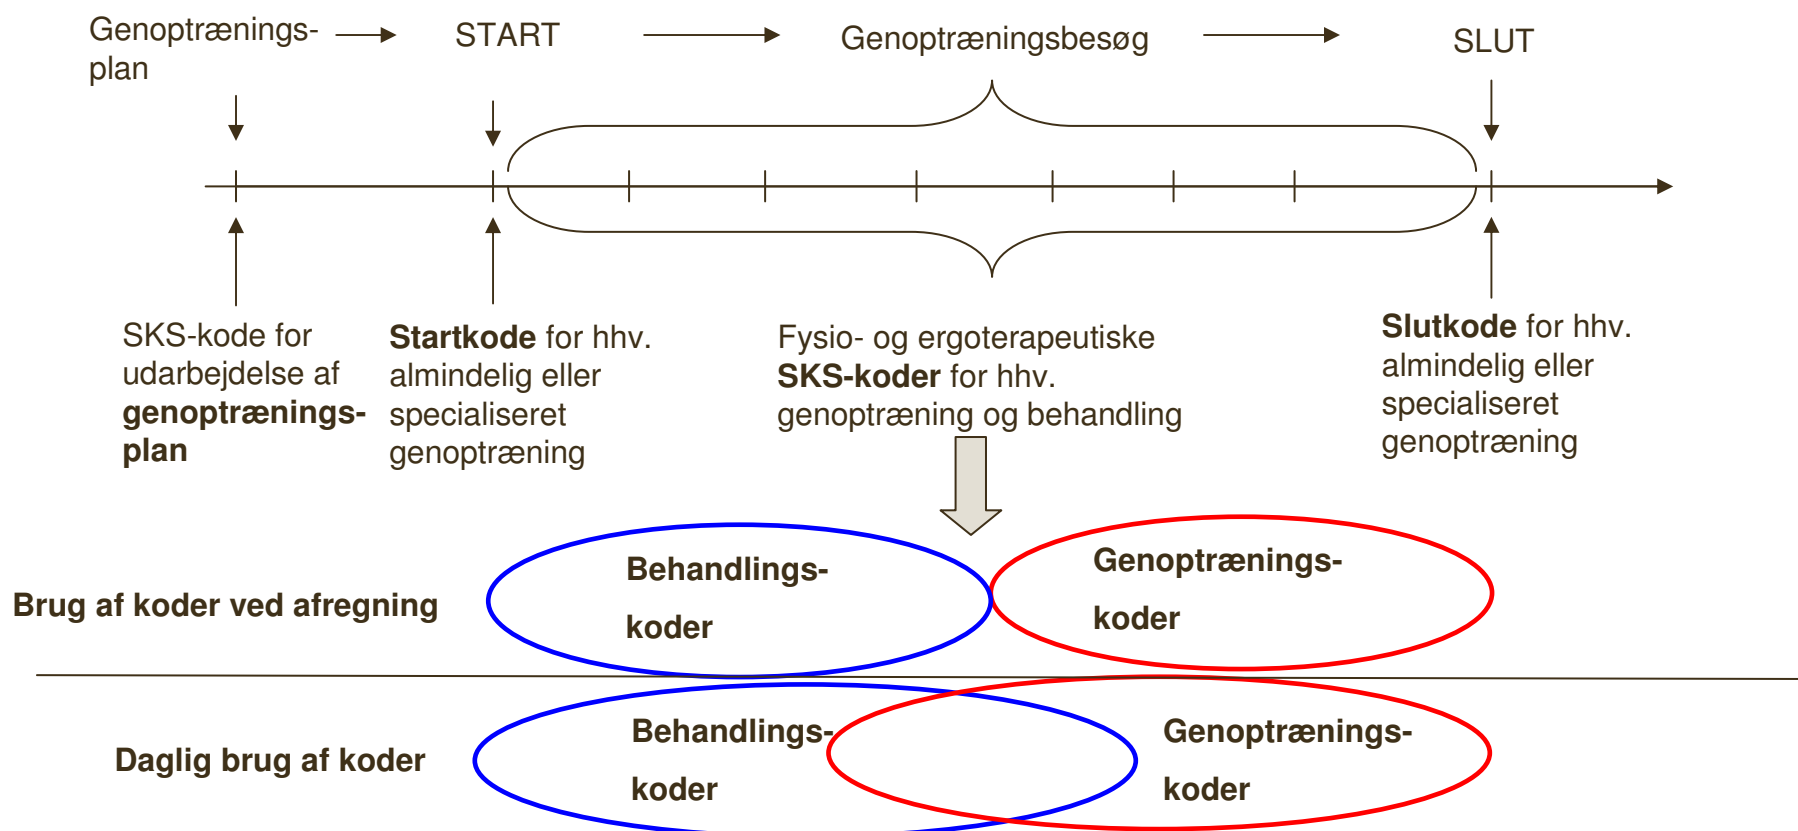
Genoptræningsplan

START

Genoptræningsbesøg

SLUT

SKS-kode for udarbejdelse af **genoptræningsplan**

**Startkode** for hhv. almindelig eller specialiseret genoptræning

Fysio- og ergoterapeutiske **SKS-koder** for hhv. genoptræning og behandling

**Slutkode** for hhv. almindelig eller specialiseret genoptræning

Brug af koder ved afregning

Behandlingskoder

Genoptræningskoder

Daglig brug af koder

Behandlingskoder

Genoptræningskoder